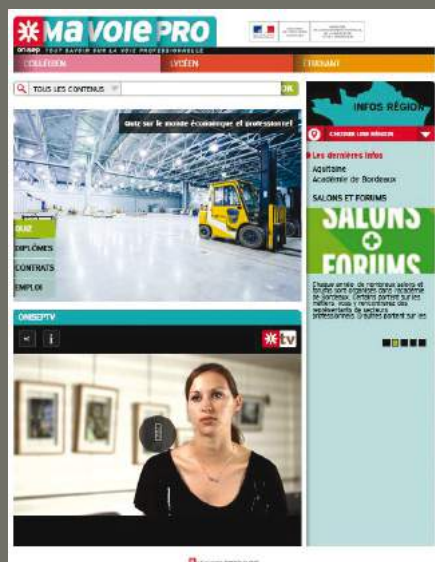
MA VOIE PRO
onisep TOUT SAVOIR SUR LA VOIE PROFESSIONNELLE

COLLÉGIEN LYCÉEN ÉTUDIANT

TOUS LES CONTENUS OK

Quiz sur le monde économique et professionnel

QUIZ
DIPLÔMES
CONTRATS
EMPLOI

INFOS RÉGION
CHOISIR UNE RÉGION

Les dernières infos
Aquitaine
Académie de Bordeaux

SALONS ET FORUMS

SALONS + FORUMS

Chaque année, de nombreux salons et forums sont organisés dans l'académie de Bordeaux. Certains portent sur les métiers, vous y rencontrerez des représentants de secteurs professionnels. D'autres portent sur les

ONISEPTV

tv